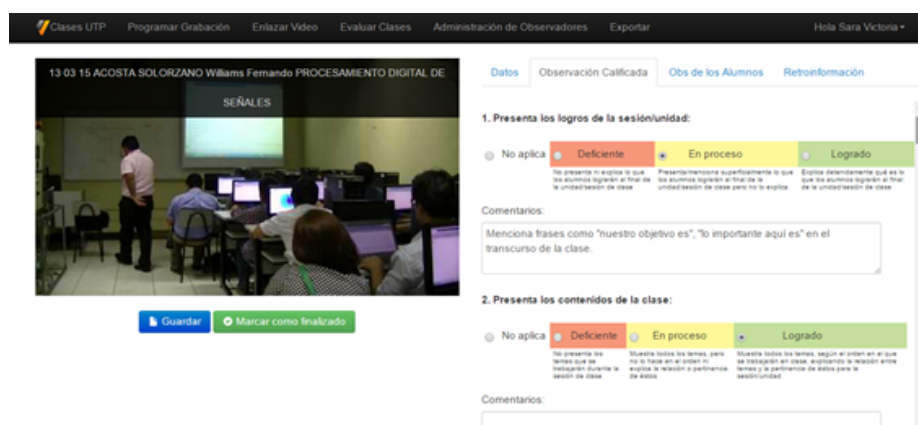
Clases UTP Programar Grabación Enlazar Video Evaluar Clases Administración de Observadores Exportar Hola Sara Victoria

13 03 15 ACOSTA SOLORZANO Williams Fernando PROCESAMIENTO DIGITAL DE SEÑALES

Guardar Marcar como finalizado

Datos Observación Calificada Obs de los Alumnos Retroinformación

1. Presenta los logros de la sesión/unidad:

No aplica Deficiente En proceso Logrado

No presenta ni explica lo que los alumnos lograrán al final de la unidad/sesión de clase

Presenta/menciona superficialmente lo que los alumnos lograrán al final de la unidad/sesión de clase pero no lo explica

Explica detenidamente qué es lo que los alumnos lograrán al final de la unidad/sesión de clase

Comentarios:

Menciona frases como "nuestro objetivo es", "lo importante aquí es" en el transcurso de la clase.

2. Presenta los contenidos de la clase:

No aplica Deficiente En proceso Logrado

No presenta los temas que se trabajarán durante la sesión de clase

Muestra todos los temas, pero no lo hace en el orden ni explica la relación o pertinencia de éstos

Muestra todos los temas, según el orden en el que se trabajarán en clase, explicando la relación entre temas y la pertinencia de éstos para la sesión/unidad

Comentarios: